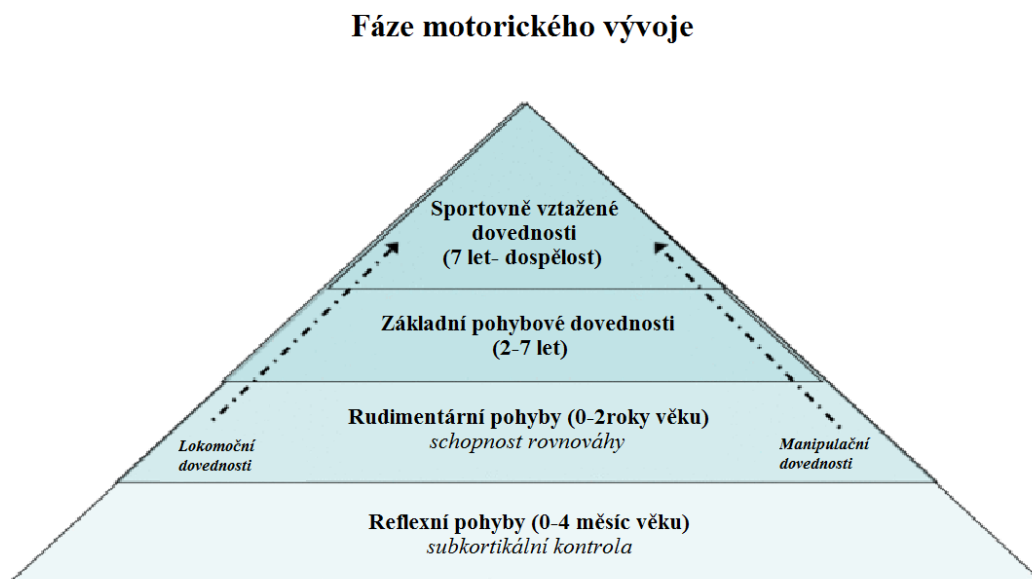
Fáze motorického vývoje

Sportovně vztažené dovednosti
(7 let- dospělost)

Základní pohybové dovednosti
(2-7 let)

Rudimentární pohyby (0-2roky věku)
schopnost rovnováhy

Lokomoční dovednosti

Manipulační dovednosti

Reflexní pohyby (0-4 měsíc věku)
subkortikální kontrola